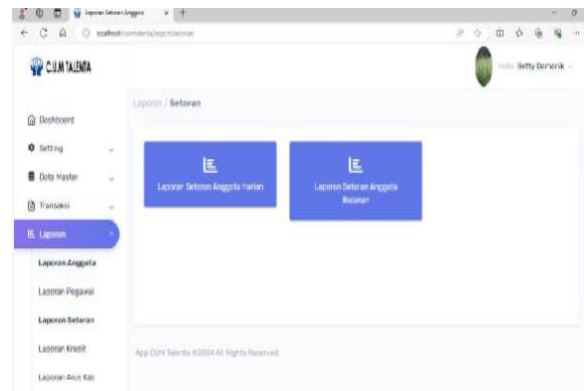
Laporan Setoran Anggota ×

localhost/cumtalenta/report/setoran

C.U.M TALENTA

Hello, Betty Domenik

Dashboard

Setting

Data Master

Transaksi

Laporan

Laporan Anggota

Laporan Pegawai

Laporan Setoran

Laporan Kredit

Laporan Arus Kas

Laporan / Setoran

Laporan Setoran Anggota Harian

Laporan Setoran Anggota Bulanan

App CUM Talenta ©2024 All Rights Reserved.